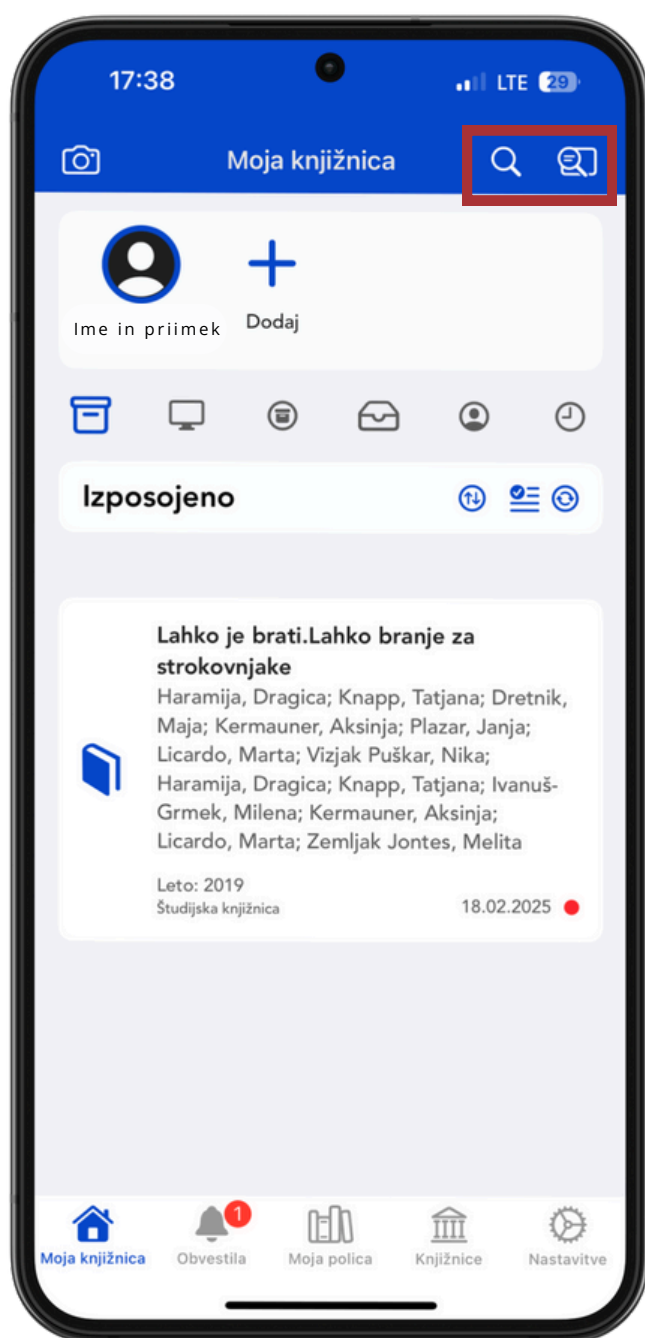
17:38

LTE 29

Moja knjižnica

Ime in priimek

Dodaj

Izposojeno

Lahko je brati.Lahko branje za strokovnjake

Haramija, Dragica; Knapp, Tatjana; Dretnik, Maja; Kermauner, Aksinja; Plazar, Janja; Licardo, Marta; Vizjak Puškar, Nika; Haramija, Dragica; Knapp, Tatjana; Ivanuš-Grmek, Milena; Kermauner, Aksinja; Licardo, Marta; Zemljak Jontes, Melita

Leto: 2019

Študijska knjižnica

18.02.2025

Moja knjižnica

1

Obvestila

Moja polica

Knjižnice

Nastavitve